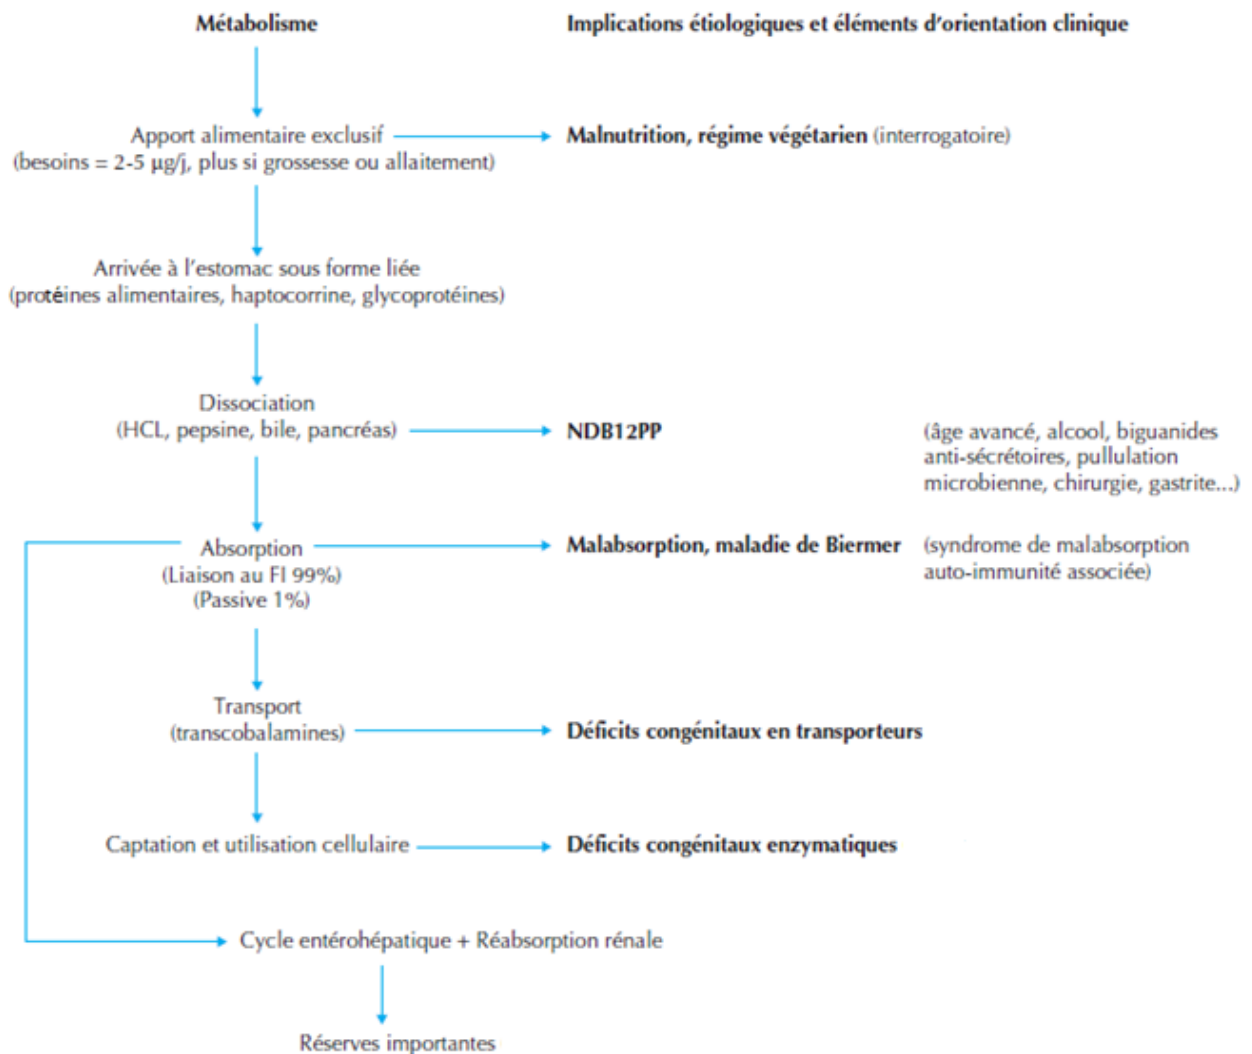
**Métabolisme**

**Implications étiologiques et éléments d'orientation clinique**

Apport alimentaire exclusif (besoins = 2-5 µg/j, plus si grossesse ou allaitement)

**Malnutrition, régime végétarien** (interrogatoire)

Arrivée à l'estomac sous forme liée (protéines alimentaires, haptocorrine, glycoprotéines)

Dissociation (HCL, pepsine, bile, pancréas)

**NDB12PP**

(âge avancé, alcool, biguanides anti-sécrétoires, pullulation microbienne, chirurgie, gastrite...)

Absorption (Liaison au FI 99%) (Passive 1%)

**Malabsorption, maladie de Biermer**

(syndrome de malabsorption auto-immunité associée)

Transport (transcobalamines)

**Déficits congénitaux en transporteurs**

Captation et utilisation cellulaire

**Déficits congénitaux enzymatiques**

Cycle entérohépatique + Réabsorption rénale

Réserves importantes